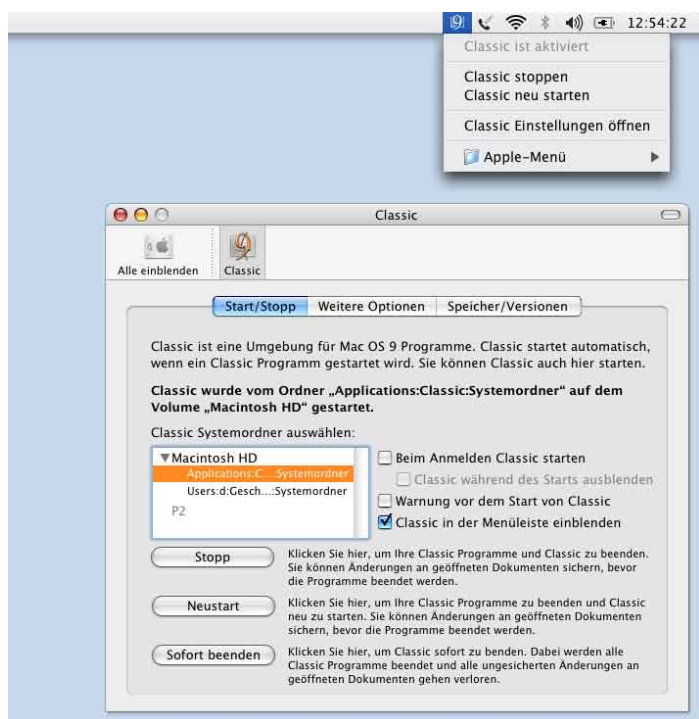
12:54:22

Classic ist aktiviert

Classic stoppen
Classic neu starten

Classic Einstellungen öffnen

Apple-Menü

Classic

Alle einblenden

Classic

Start/Stopp | Weitere Optionen | Speicher/Versionen

Classic ist eine Umgebung für Mac OS 9 Programme. Classic startet automatisch, wenn ein Classic Programm gestartet wird. Sie können Classic auch hier starten.

Classic wurde vom Ordner „Applications:Classic:Systemordner" auf dem Volume „Macintosh HD" gestartet.

Classic Systemordner auswählen:

▼Macintosh HD
Applications:C...:Systemordner
Users:d:Gesch....Systemordner
P2

Beim Anmelden Classic starten

Classic während des Starts ausblenden

Warnung vor dem Start von Classic

Classic in der Menüleiste einblenden

Stopp

Klicken Sie hier, um Ihre Classic Programme und Classic zu beenden. Sie können Änderungen an geöffneten Dokumenten sichern, bevor die Programme beendet werden.

Neustart

Klicken Sie hier, um Ihre Classic Programme zu beenden und Classic neu zu starten. Sie können Änderungen an geöffneten Dokumenten sichern, bevor die Programme beendet werden.

Sofort beenden

Klicken Sie hier, um Classic sofort zu benden. Dabei werden alle Classic Programme beendet und alle ungesicherten Änderungen an geöffneten Dokumenten gehen verloren.